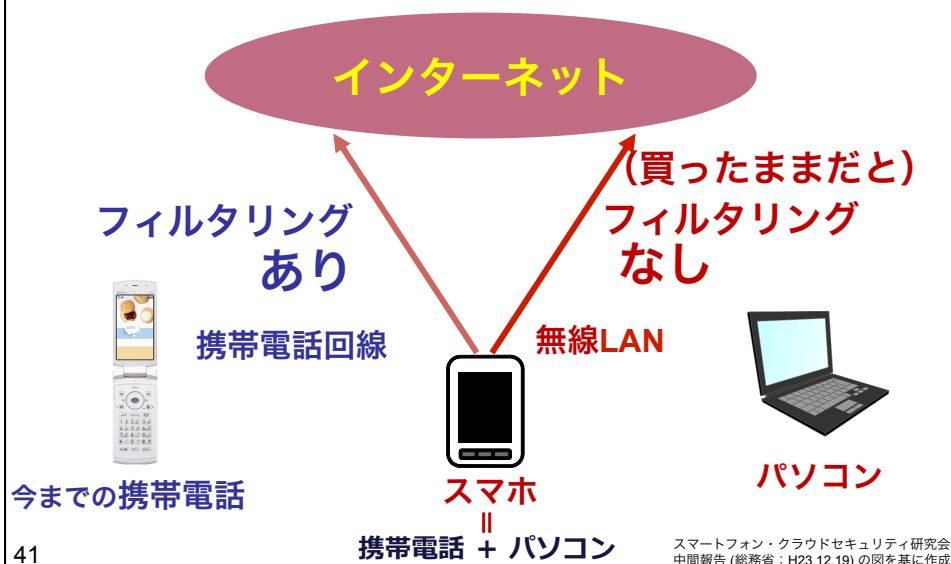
インターネット

フィルタリング
あり

（買ったままだと）
フィルタリング
なし

携帯電話回線

無線LAN

今までの携帯電話

スマホ
＝
携帯電話 ＋ パソコン

パソコン

41

スマートフォン・クラウドセキュリティ研究会
中間報告 (総務省：H23.12.19) の図を基に作成